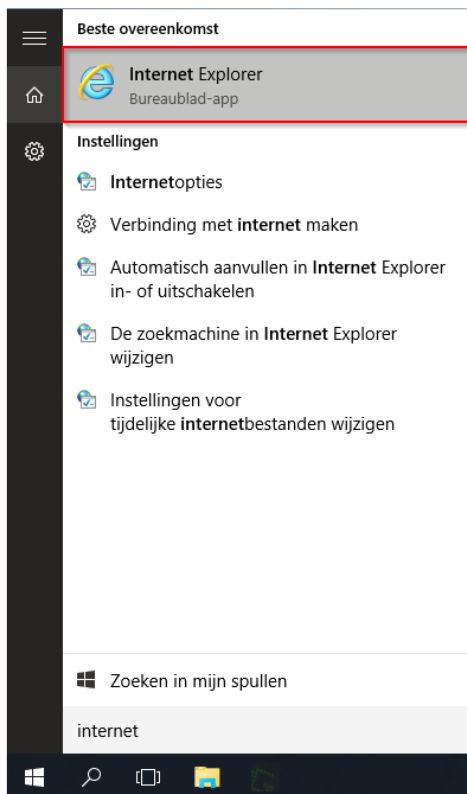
Beste overeenkomst

Internet Explorer
Bureaublad-app

Instellingen

Internetopties

Verbinding met internet maken

Automatisch aanvullen in Internet Explorer in- of uitschakelen

De zoekmachine in Internet Explorer wijzigen

Instellingen voor tijdelijke internetbestanden wijzigen

Zoeken in mijn spullen

internet